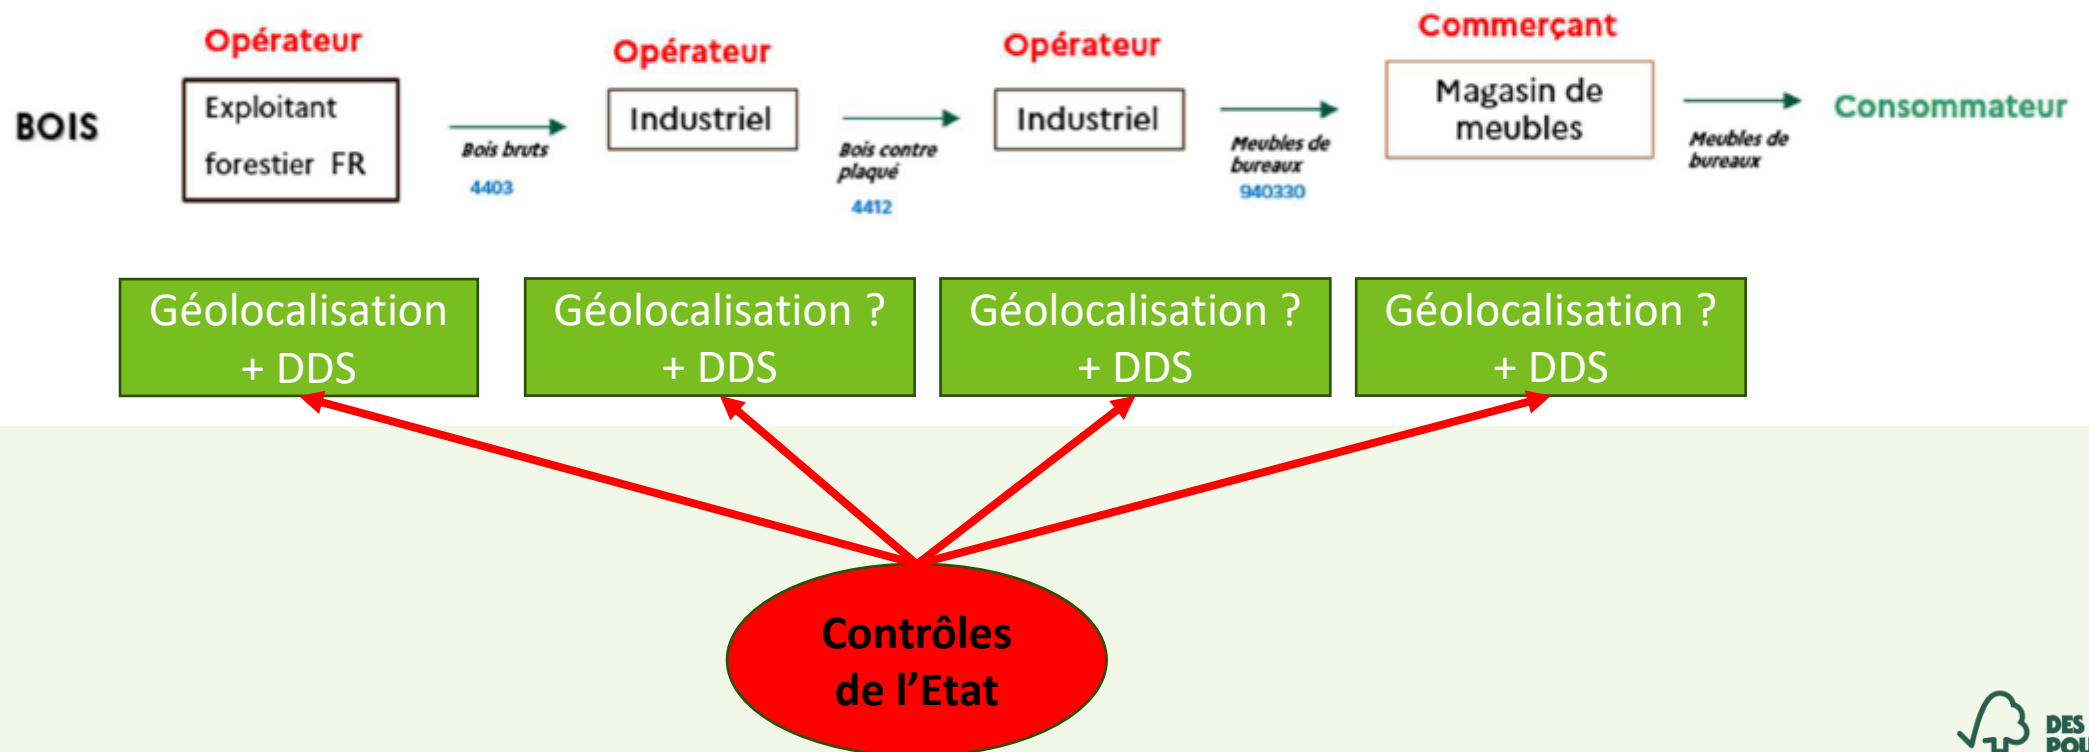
BOIS

Opérateur
Exploitant forestier FR

Bois bruts
4403

Opérateur
Industriel

Bois contre plaqué
4412

Opérateur
Industriel

Meubles de bureaux
940330

Commerçant
Magasin de meubles

Meubles de bureaux

Consommateur

Géolocalisation + DDS

Géolocalisation ? + DDS

Géolocalisation ? + DDS

Géolocalisation ? + DDS

Contrôles de l'Etat

DES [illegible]
POU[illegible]